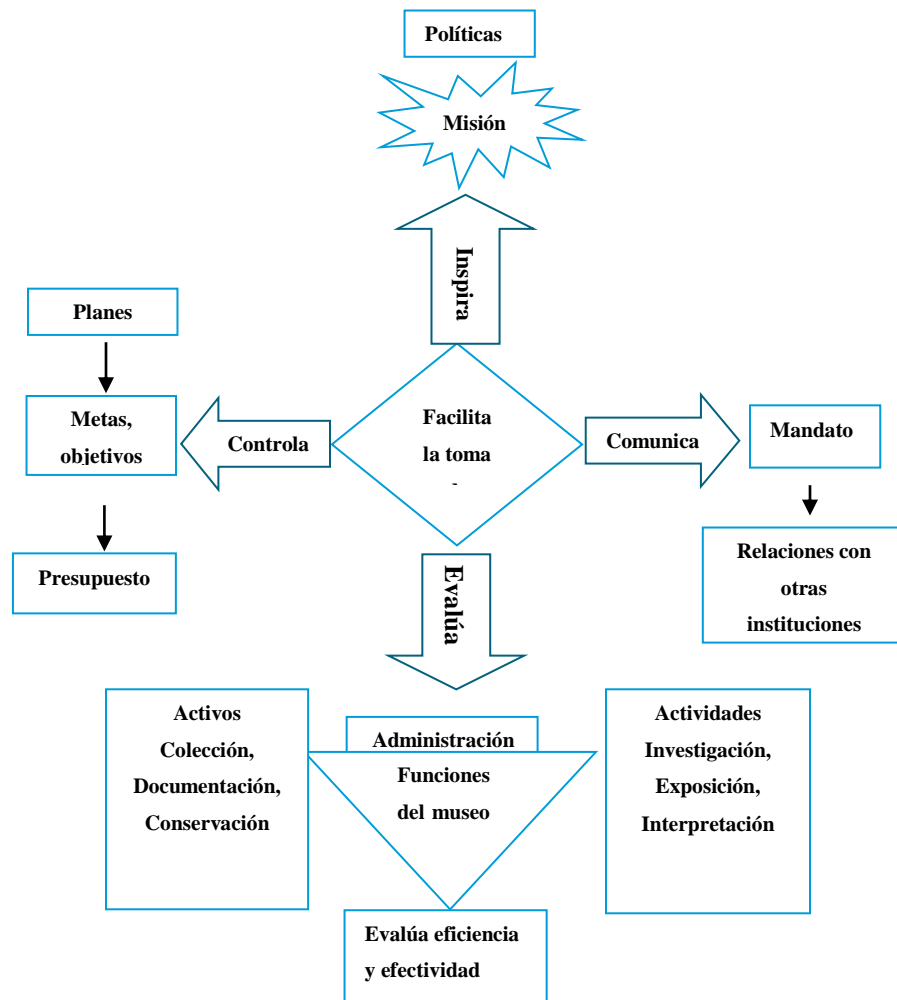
Políticas

Misión

Inspira

Planes

Metas, objetivos

Presupuesto

Controla

Facilita la toma

-

Comunica

Mandato

Relaciones con otras instituciones

Evalúa

Activos
Colección,
Documentación,
Conservación

Administración

Funciones del museo

Actividades
Investigación,
Exposición,
Interpretación

Evalúa eficiencia y efectividad